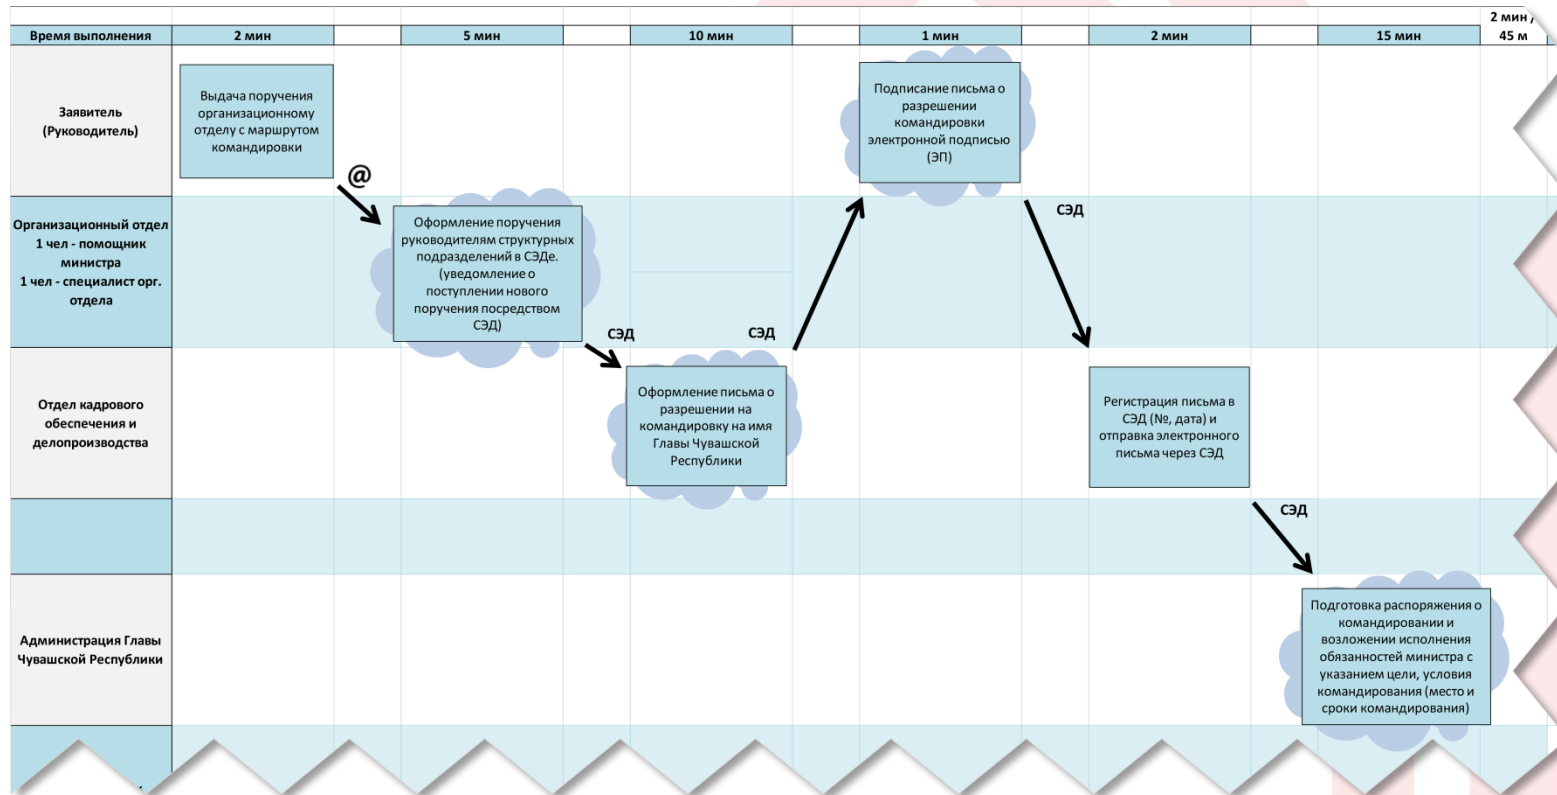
| Время выполнения | 2 мин | | 5 мин | | 10 мин | | 1 мин | | 2 мин | | 15 мин | 2 мин / 45 м |
|---|---|---|---|---|---|---|---|---|---|---|---|---|
| Заявитель (Руководитель) | Выдача поручения организационному отделу с маршрутом командировки | | | | | | Подписание письма о разрешении командировки электронной подписью (ЭП) | | | | | |
| Организационный отдел 1 чел - помощник министра 1 чел - специалист орг. отдела | | | Оформление поручения руководителям структурных подразделений в СЭДе. (уведомление о поступлении нового поручения посредством СЭД) | | | | | | | | | |
| Отдел кадрового обеспечения и делопроизводства | | | | | Оформление письма о разрешении на командировку на имя Главы Чувашской Республики | | | | Регистрация письма в СЭД (№, дата) и отправка электронного письма через СЭД | | | |
| | | | | | | | | | | | | |
| Администрация Главы Чувашской Республики | | | | | | | | | | | Подготовка распоряжения о командировании и возложении исполнения обязанностей министра с указанием цели, условия командирования (место и сроки командирования) | |

@

СЭД

СЭД

СЭД

СЭД